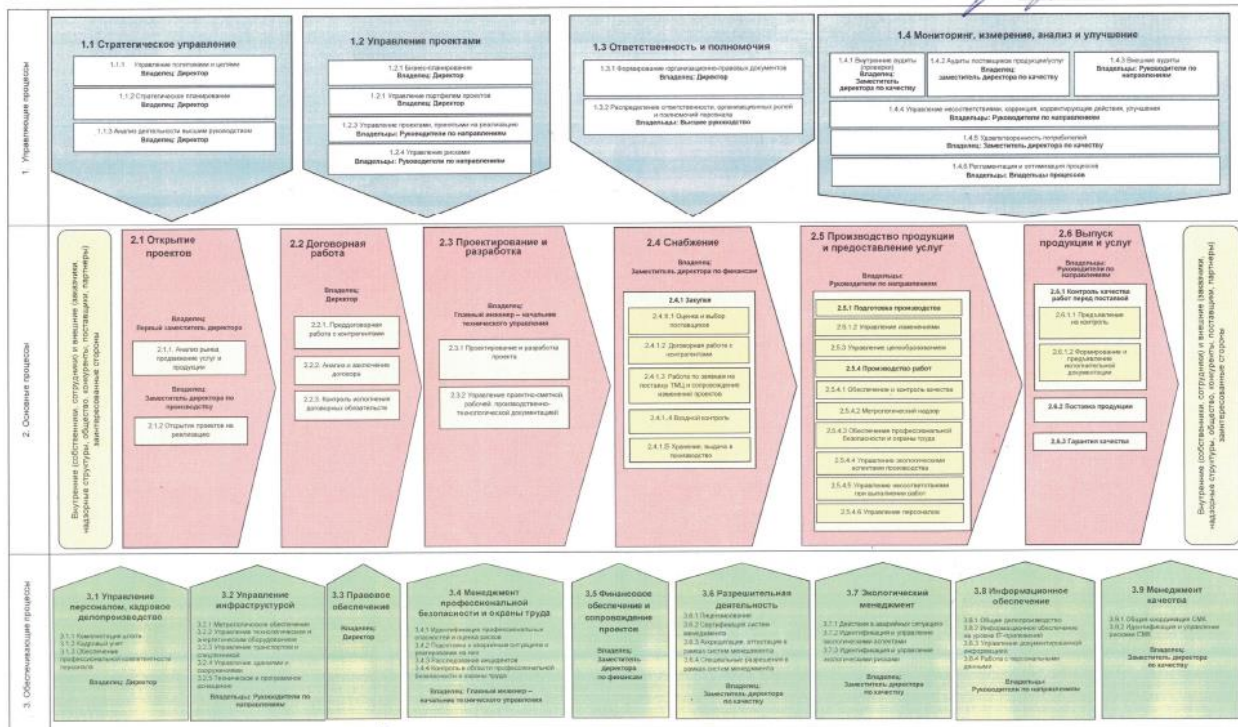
1. Управляющие процессы

1.1 Стратегическое управление

1.1.1. Управление политиками и целями
Владелец: Директор

1.1.2 Стратегическое планирование
Владелец: Директор

1.1.3 Анализ деятельности высшим руководством
Владелец: Директор

1.2 Управление проектами

1.2.1 Бизнес-планирование
Владелец: Директор

1.2.1 Управление портфелем проектов
Владелец: Директор

1.2.3 Управление проектами, проектами на реализацию
Владельцы: Руководители по направлениям

1.2.4 Управление рисками
Владельцы: Руководители по направлениям

1.3 Ответственность и полномочия

1.3.1 Формирование организационно-правовых документов
Владелец: Директор

1.3.2 Распределение ответственности, организационных ролей и полномочий персонала
Владельцы: Высшее руководство

1.4 Мониторинг, измерение, анализ и улучшение

1.4.1 Внутренние аудиты (проверки)
Владелец: Заместитель директора по качеству

1.4.2 Аудиты поставщиков продукции/услуг
Владелец: заместитель директора по качеству

1.4.3 Внешние аудиты
Владельцы: Руководители по направлениям

1.4.4 Управление несоответствиями, коррекция, корректирующие действия, улучшения
Владельцы: Руководители по направлениям

1.4.5 Удовлетворенность потребителей
Владелец: Заместитель директора по качеству

1.4.6 Регламентация и оптимизация процессов
Владельцы: Владельцы процессов

2. Основные процессы

Внутренние (собственники, сотрудники) и внешние (заказчики, надзорные структуры, общество, конкуренты, поставщики, партнеры) заинтересованные стороны

2.1 Открытие проектов

Владелец: Первый заместитель директора

2.1.1. Анализ рынка предложения услуг и продукции

Владелец: Заместитель директора по производству

2.1.2 Открытие проектов на реализацию

2.2 Договорная работа

Владелец: Директор

2.2.1. Преддоговорная работа с контрагентами

2.2.2. Анализ и заключение договора

2.2.3. Контроль исполнения договорных обязательств

2.3 Проектирование и разработка

Владелец: Главный инженер – начальник технического управления

2.3.1 Проектирование и разработка проекта

2.3.2 Управление проектно-сметной рабочей, производственно-технологической документацией

2.4 Снабжение

Владелец: Заместитель директора по финансам

2.4.1 Закупки

2.4.1.1 Оценка и выбор поставщиков

2.4.1.2 Договорная работа с контрагентами

2.4.1.3 Работа по заявкам на поставку ТМЦ и сопровождение изменений проектов

2.4.1.4 Входной контроль

2.4.1.5 Хранение, выдача в производство

2.5 Производство продукции и предоставление услуг

Владельцы: Руководители по направлениям

2.5.1 Подготовка производства

2.5.1.2 Управление изменениями

2.5.3 Управление ценообразованием

2.5.4 Производство работ

2.5.4.1 Обеспечение и контроль качества

2.5.4.2 Метрологический надзор

2.5.4.3 Обеспечение профессиональной безопасности и охраны труда

2.5.4.4 Управление экологическими аспектами производства

2.5.4.5 Управление несоответствиями при выполнении работ

2.5.4.6 Управление персоналом

2.6 Выпуск продукции и услуг

Владельцы: Руководители по направлениям

2.6.1 Контроль качества работ перед поставкой

2.6.1.1 Предъявление на контроль

2.6.1.2 Формирование и предъявление исполнительной документации

2.6.2 Поставка продукции

2.6.3 Гарантии качества

Внутренние (собственники, сотрудники) и внешние (заказчики, надзорные структуры, общество, конкуренты, поставщики, партнеры) заинтересованные стороны

3. Обеспечивающие процессы

3.1 Управление персоналом, кадровое делопроизводство

3.1.1 Компенсация штата
3.1.2 Кадровый учет
3.1.3 Обеспечение профессиональной компетентности персонала

Владелец: Директор

3.2 Управление инфраструктурой

3.2.1 Метрологическое обеспечение
3.2.2 Управление технологическим и энергетическим оборудованием
3.2.3 Управление транспортом и спецтехникой
3.2.4 Управление зданиями и сооружениями
3.2.5 Технические и программное обеспечение

Владельцы: Руководители по направлениям

3.3 Правовое обеспечение

Владелец: Директор

3.4 Менеджмент профессиональной безопасности и охраны труда

3.4.1 Идентификация профессиональных опасностей и оценка рисков
3.4.2 Подготовка к аварийным ситуациям и реагирование на них
3.4.3 Расследование инцидентов
3.4.4 Контроль в области профессиональной безопасности и охраны труда

Владелец: Главный инженер – начальник технического управления

3.5 Финансовое обеспечение и сопровождение проектов

Владелец: Заместитель директора по финансам

3.6 Разрешительная деятельность

3.6.1 Лицензирование
3.6.2 Сертификация систем менеджмента
3.6.3 Аккредитация, аттестация в рамках систем менеджмента
3.6.4 Специальные разрешения в рамках систем менеджмента

Владелец: Заместитель директора по качеству

3.7 Экологический менеджмент

3.7.1 Действия в аварийных ситуациях
3.7.2 Идентификация и управление экологическими аспектами
3.7.3 Идентификация и управление экологическими рисками

Владелец: Заместитель директора по качеству

3.8 Информационное обеспечение

3.8.1 Общее делопроизводство
3.8.2 Информационное обеспечение на уровне IT-приложений
3.8.3 Управление документированной информацией
3.8.4 Работа с персональными данными

Владельцы: Руководители по направлениям

3.9 Менеджмент качества

3.9.1 Общая координация СМК
3.9.2 Идентификация и управление рисками СМК

Владелец: Заместитель директора по качеству